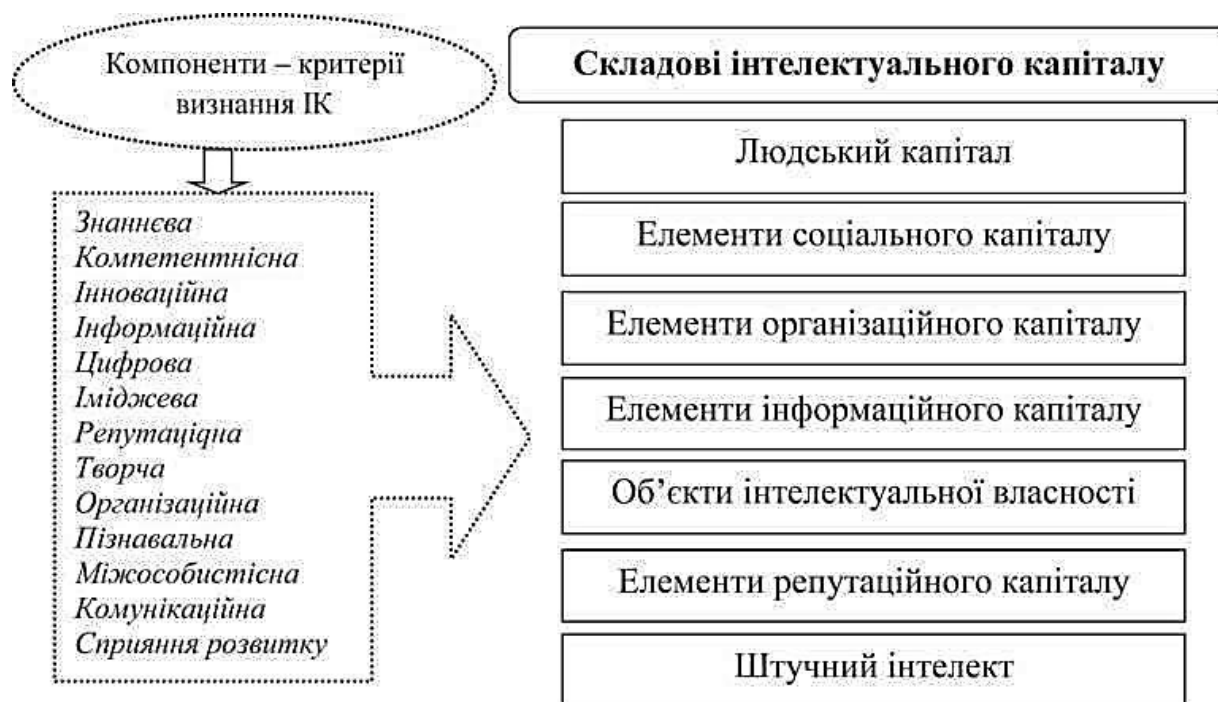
Компоненти – критерії визнання ІК

Знаннєва
Компетентнісна
Інноваційна
Інформаційна
Цифрова
Іміджева
Репутаціна
Творча
Організаційна
Пізнавальна
Міжособистісна
Комунікаційна
Сприяння розвитку

Складові інтелектуального капіталу

Людський капітал

Елементи соціального капіталу

Елементи організаційного капіталу

Елементи інформаційного капіталу

Об'єкти інтелектуальної власності

Елементи репутаційного капіталу

Штучний інтелект